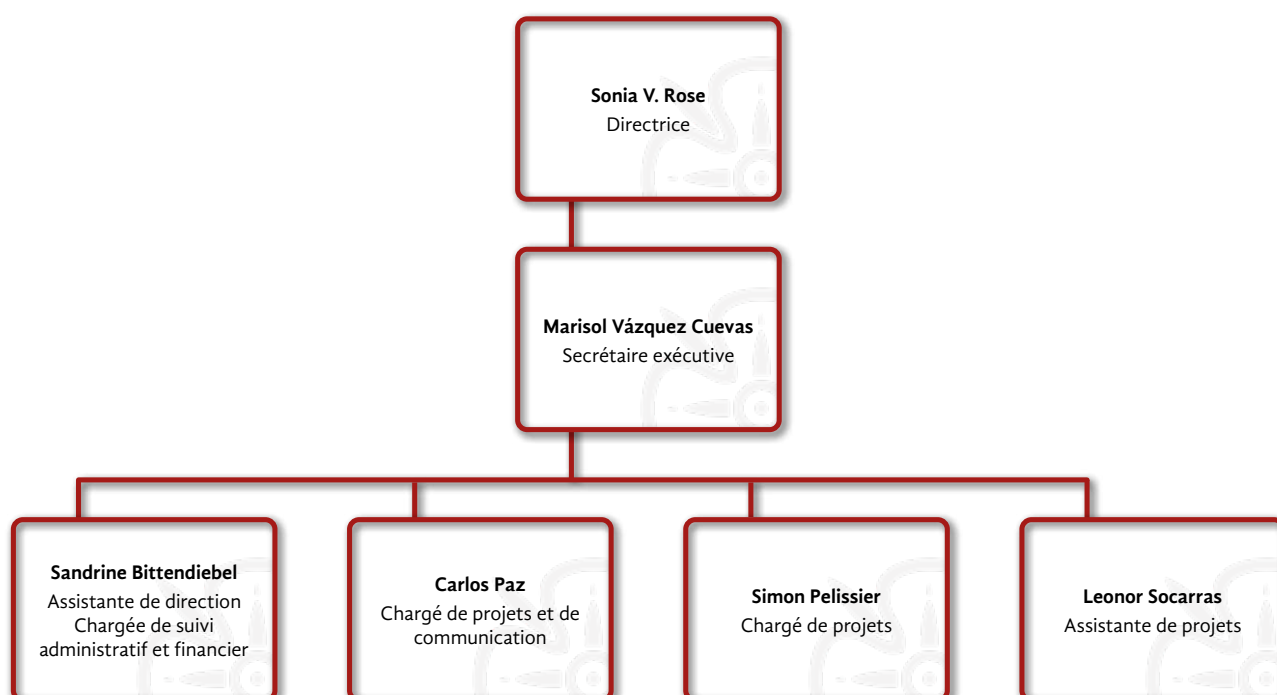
**Sonia V. Rose**
Directrice

**Marisol Vázquez Cuevas**
Secrétaire exécutive

**Sandrine Bittendiebel**
Assistante de direction
Chargée de suivi administratif et financier

**Carlos Paz**
Chargé de projets et de communication

**Simon Pelissier**
Chargé de projets

**Leonor Socarras**
Assistante de projets